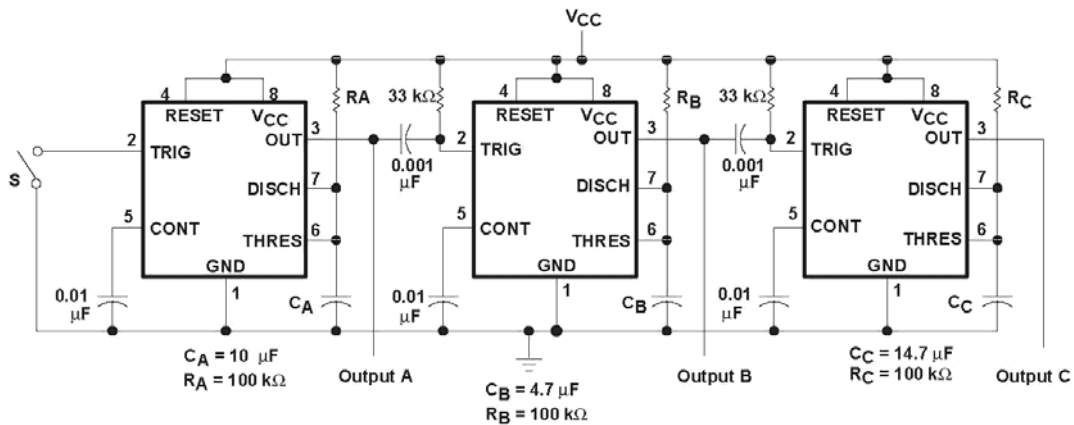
$V_{CC}$

4 8
RESET $V_{CC}$
2 TRIG
OUT 3
S
DISCH 7
5 CONT
THRES 6
GND
1
0.01 µF
$C_A$
RA

33 kΩ
0.001 µF
4 8
RESET $V_{CC}$
2 TRIG
OUT 3
DISCH 7
5 CONT
THRES 6
GND
1
0.01 µF
$C_B$
$R_B$

33 kΩ
0.001 µF
4 8
RESET $V_{CC}$
2 TRIG
OUT 3
DISCH 7
5 CONT
THRES 6
GND
1
0.01 µF
$C_C$
$R_C$

$C_A$ = 10 µF
$R_A$ = 100 kΩ

Output A

$C_B$ = 4.7 µF
$R_B$ = 100 kΩ

Output B

$C_C$ = 14.7 µF
$R_C$ = 100 kΩ

Output C